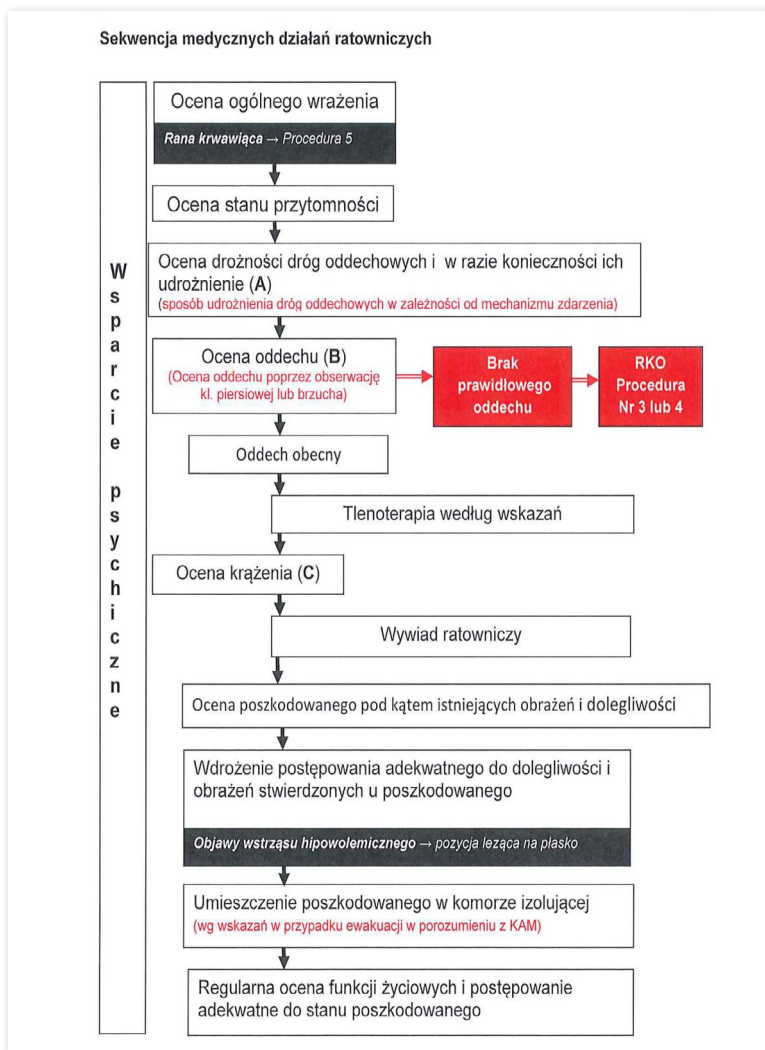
Sekwencja medycznych działań ratowniczych

Wsparcie psychiczne

Ocena ogólnego wrażenia

Rana krwawiąca → Procedura 5

Ocena stanu przytomności

Ocena drożności dróg oddechowych i w razie konieczności ich udrożnienie (A)
(sposób udrożnienia dróg oddechowych w zależności od mechanizmu zdarzenia)

Ocena oddechu (B)
(Ocena oddechu poprzez obserwację kl. piersiowej lub brzucha)

Brak prawidłowego oddechu

RKO Procedura Nr 3 lub 4

Oddech obecny

Tlenoterapia według wskazań

Ocena krążenia (C)

Wywiad ratowniczy

Ocena poszkodowanego pod kątem istniejących obrażeń i dolegliwości

Wdrożenie postępowania adekwatnego do dolegliwości i obrażeń stwierdzonych u poszkodowanego

Objawy wstrząsu hipowolemicznego → pozycja leżąca na płasko

Umieszczenie poszkodowanego w komorze izolującej
(wg wskazań w przypadku ewakuacji w porozumieniu z KAM)

Regularna ocena funkcji życiowych i postępowanie adekwatne do stanu poszkodowanego